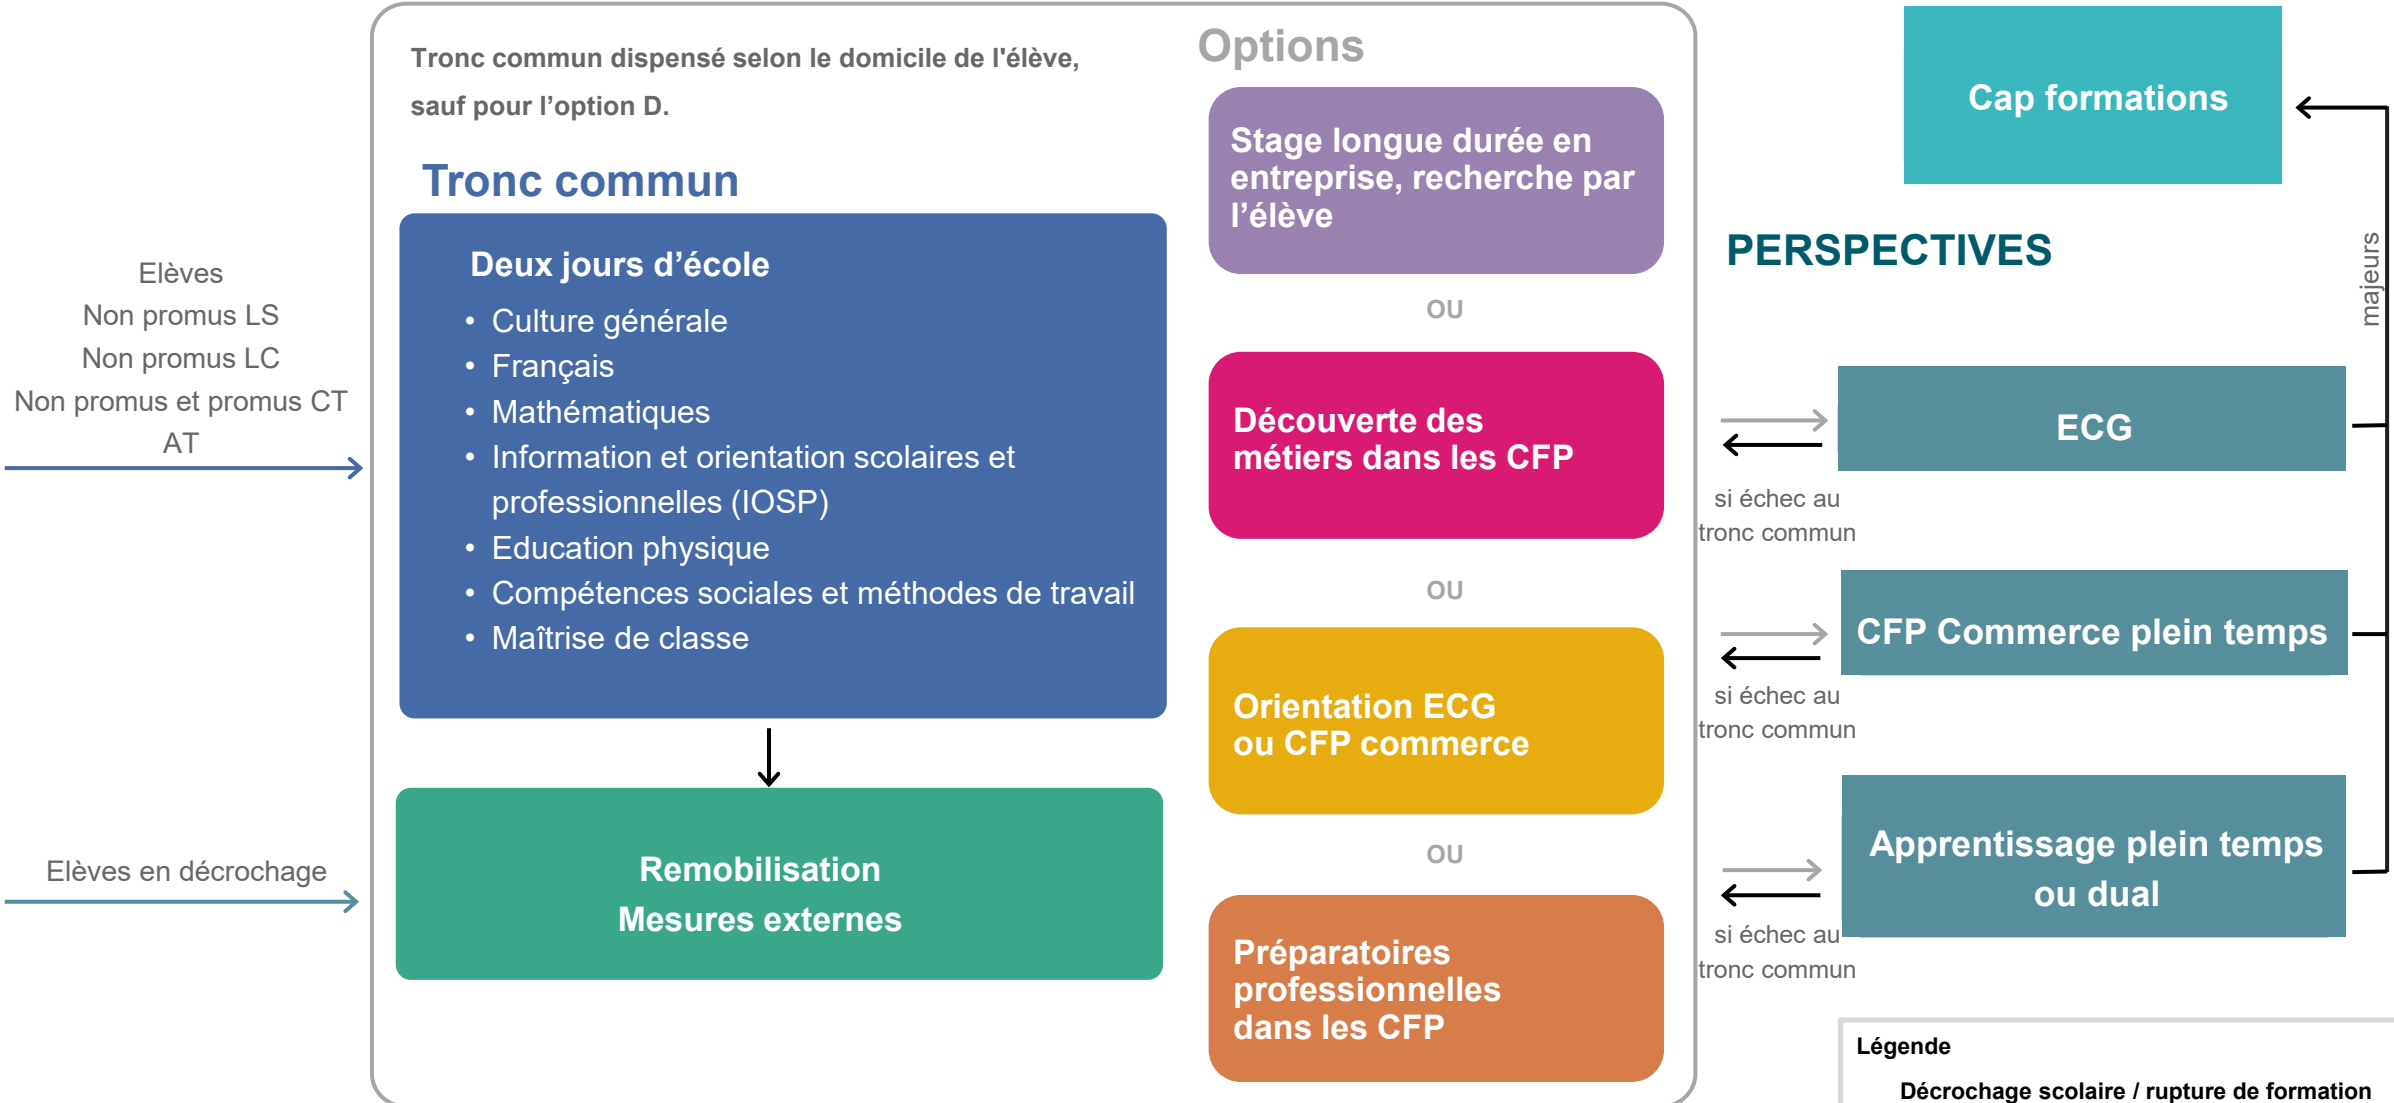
Elèves
Non promus LS
Non promus LC
Non promus et promus CT
AT

Elèves en décrochage

Tronc commun dispensé selon le domicile de l'élève, sauf pour l'option D.

Tronc commun

Deux jours d'école
- Culture générale
- Français
- Mathématiques
- Information et orientation scolaires et professionnelles (IOSP)
- Education physique
- Compétences sociales et méthodes de travail
- Maîtrise de classe

Remobilisation
Mesures externes

Options

Stage longue durée en entreprise, recherche par l'élève

OU

Découverte des métiers dans les CFP

OU

Orientation ECG ou CFP commerce

OU

Préparatoires professionnelles dans les CFP

Cap formations

PERSPECTIVES

majeurs

ECG

si échec au tronc commun

CFP Commerce plein temps

si échec au tronc commun

Apprentissage plein temps ou dual

si échec au tronc commun

Légende
Décrochage scolaire / rupture de formation